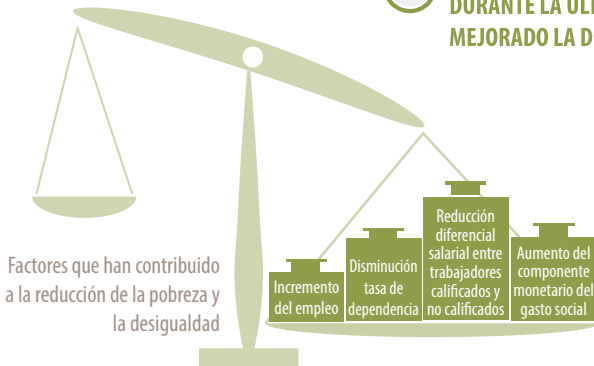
DURANTE LA ÚL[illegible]
MEJORADO LA D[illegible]

Factores que han contribuido a la reducción de la pobreza y la desigualdad

Incremento del empleo

Disminución tasa de dependencia

Reducción diferencial salarial entre trabajadores calificados y no calificados

Aumento del componente monetario del gasto social